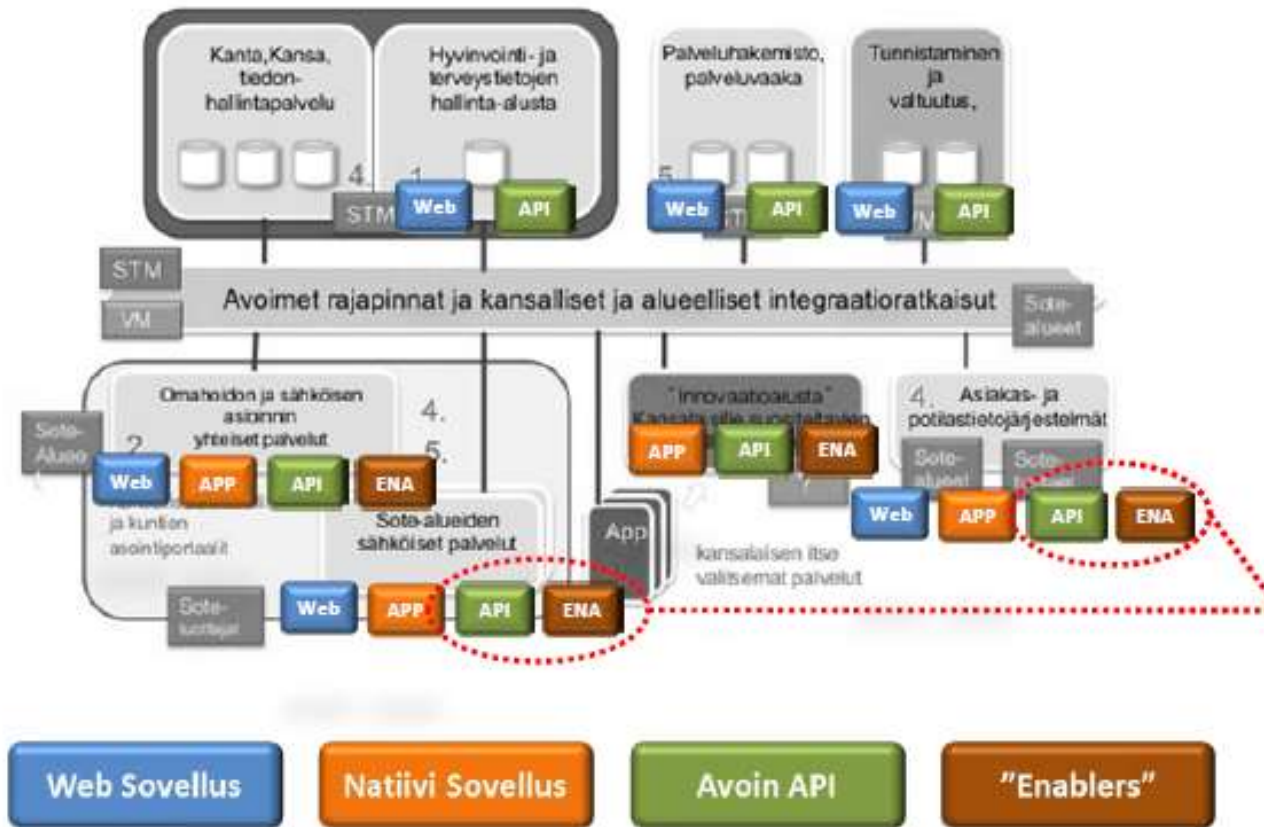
Kanta,Kansa, tiedonhallintapalvelu

Hyvinvointi- ja terveystietojen hallinta-alusta

4.

1.

STM

Web

API

Palveluhakemisto, palveluvaaka

5.

Web

API

Tunnistaminen ja valtuutus,

Web

API

STM

VM

Avoimet rajapinnat ja kansalliset ja alueelliset integraatioratkaisut

Sote-alueet

Omahoidon ja sähköisen asioinnin yhteiset palvelut

4.

5.

Sote-Alueet

2.

Web

APP

API

ENA

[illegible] ja kuntien asiointiportaalit

Sote-alueiden sähköiset palvelut

Sote-tuottajat

Web

APP

API

ENA

App

"Innovaatioalusta" Kansalaisille suositeltavat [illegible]

APP

API

ENA

kansalaisen itse valitsemat palvelut

4.

Asiakas- ja potilastietojärjestelmät

Sote-alueet

Sote-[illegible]

Web

APP

API

ENA

Web Sovellus

Natiivi Sovellus

Avoin API

"Enablers"